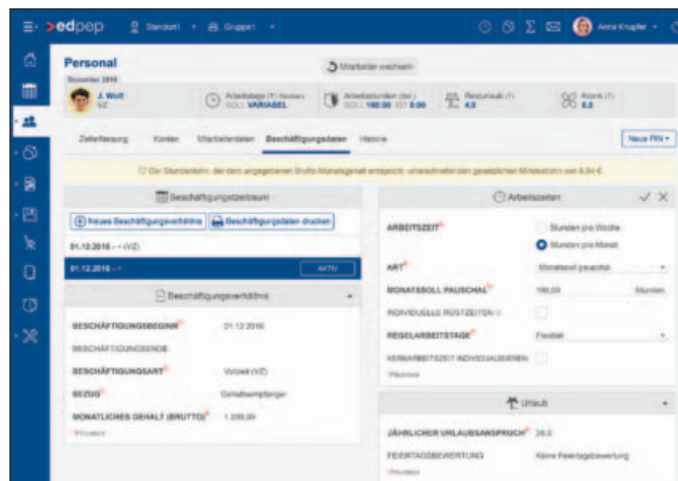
>edpep Standort Gruppe1 Anna Krupfer

Personal
Dezember 2016
J. Wolf
VZ
Mitarbeiter wechseln
Arbeitstage (?) flexibel SOLL VARIABEL
Arbeitsstunden (?) SOLL 160:00 IST 0:00
Resturlaub (?) 4,5
Krank (?) 8,0

Zeiterfassung Konten Mitarbeiterdaten Beschäftigungsdaten Historie
Neue PIN

Der Stundenlohn, der dem angegebenen Brutto-Monatsgehalt entspricht, unterschreitet den gesetzlichen Mindestlohn von 8,84 €

Beschäftigungszeitraum
Neues Beschäftigungsverhältnis
Beschäftigungsdaten drucken
01.12.2016 → (VZ)
01.12.2016 → AKTIV

Beschäftigungsverhältnis
BESCHÄFTIGUNGSBEGINN 01.12.2016
BESCHÄFTIGUNGSENDE
BESCHÄFTIGUNGSART Vollzeit (VZ)
BEZUG Gehaltsempfänger
MONATLICHES GEHALT (BRUTTO) 1.200,00
Pflichtfeld

Arbeitszeiten
ARBEITSZEIT
Stunden pro Woche
Stunden pro Monat
ART Monatssoll pauschal
MONATSSOLL PAUSCHAL 160,00 Stunden
INDIVIDUELLE ROSTZEITEN
REGELARBEITSTAGE Flexibel
KERNARBEITSZEIT INDIVIDUALISIEREN
Pflichtfeld

Urlaub
JÄHRLICHER URLAUBSANSPRUCH 28,0
FEIERTAGSBEWERTUNG Keine Feiertagsbewertung
Pflichtfeld